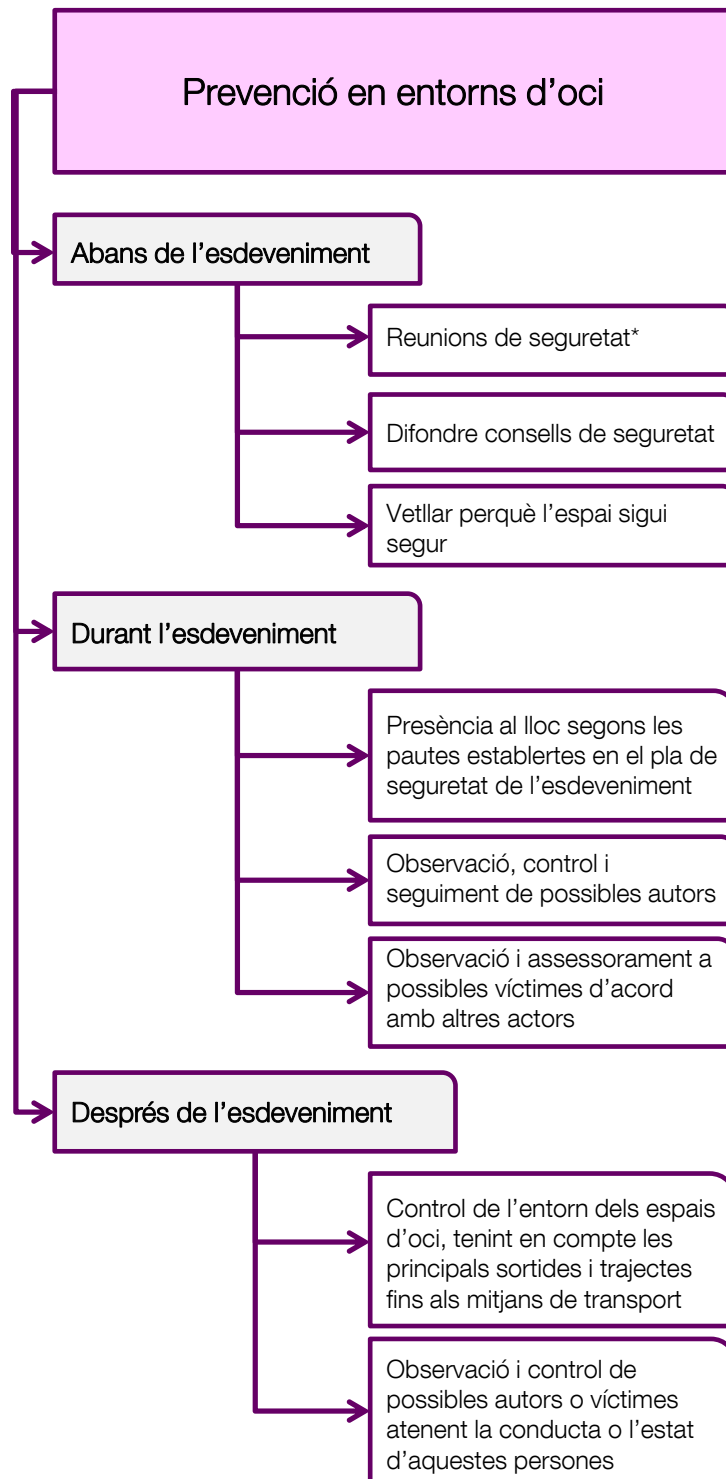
Prevenció en entorns d’oci

Abans de l’esdeveniment

Reunions de seguretat*

Difondre consells de seguretat

Vetllar perquè l’espai sigui segur

Durant l’esdeveniment

Presència al lloc segons les pautes establertes en el pla de seguretat de l’esdeveniment

Observació, control i seguiment de possibles autors

Observació i assessorament a possibles víctimes d’acord amb altres actors

Després de l’esdeveniment

Control de l’entorn dels espais d’oci, tenint en compte les principals sortides i trajectes fins als mitjans de transport

Observació i control de possibles autors o víctimes atenent la conducta o l’estat d’aquestes persones